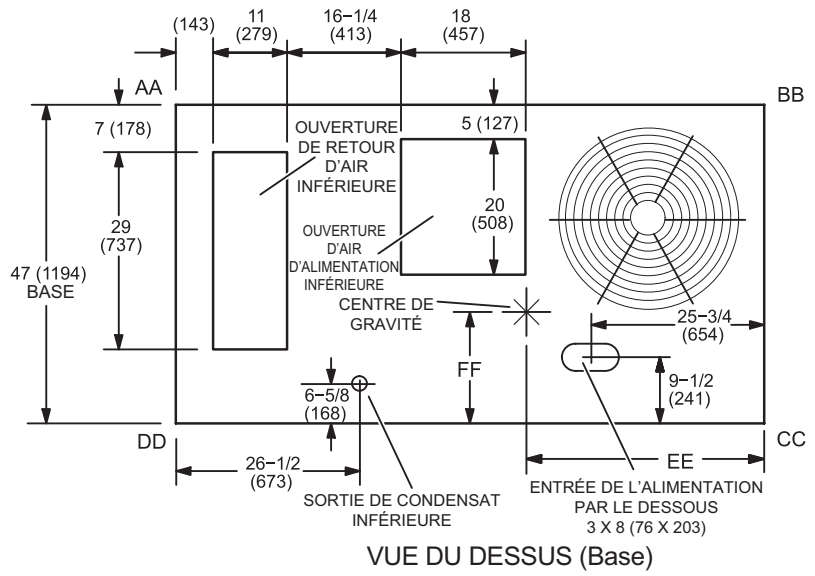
(143)
11
(279)
16−1/4
(413)
18
(457)
AA
BB
7 (178)
5 (127)
OUVERTURE DE RETOUR D'AIR INFÉRIEURE
29
(737)
20
(508)
OUVERTURE D'AIR D'ALIMENTATION INFÉRIEURE
47 (1194)
BASE
CENTRE DE GRAVITÉ
25−3/4
(654)
FF
6−5/8
(168)
9−1/2
(241)
DD
CC
26−1/2
(673)
EE
SORTIE DE CONDENSAT INFÉRIEURE
ENTRÉE DE L'ALIMENTATION PAR LE DESSOUS
3 X 8 (76 X 203)
VUE DU DESSUS (Base)